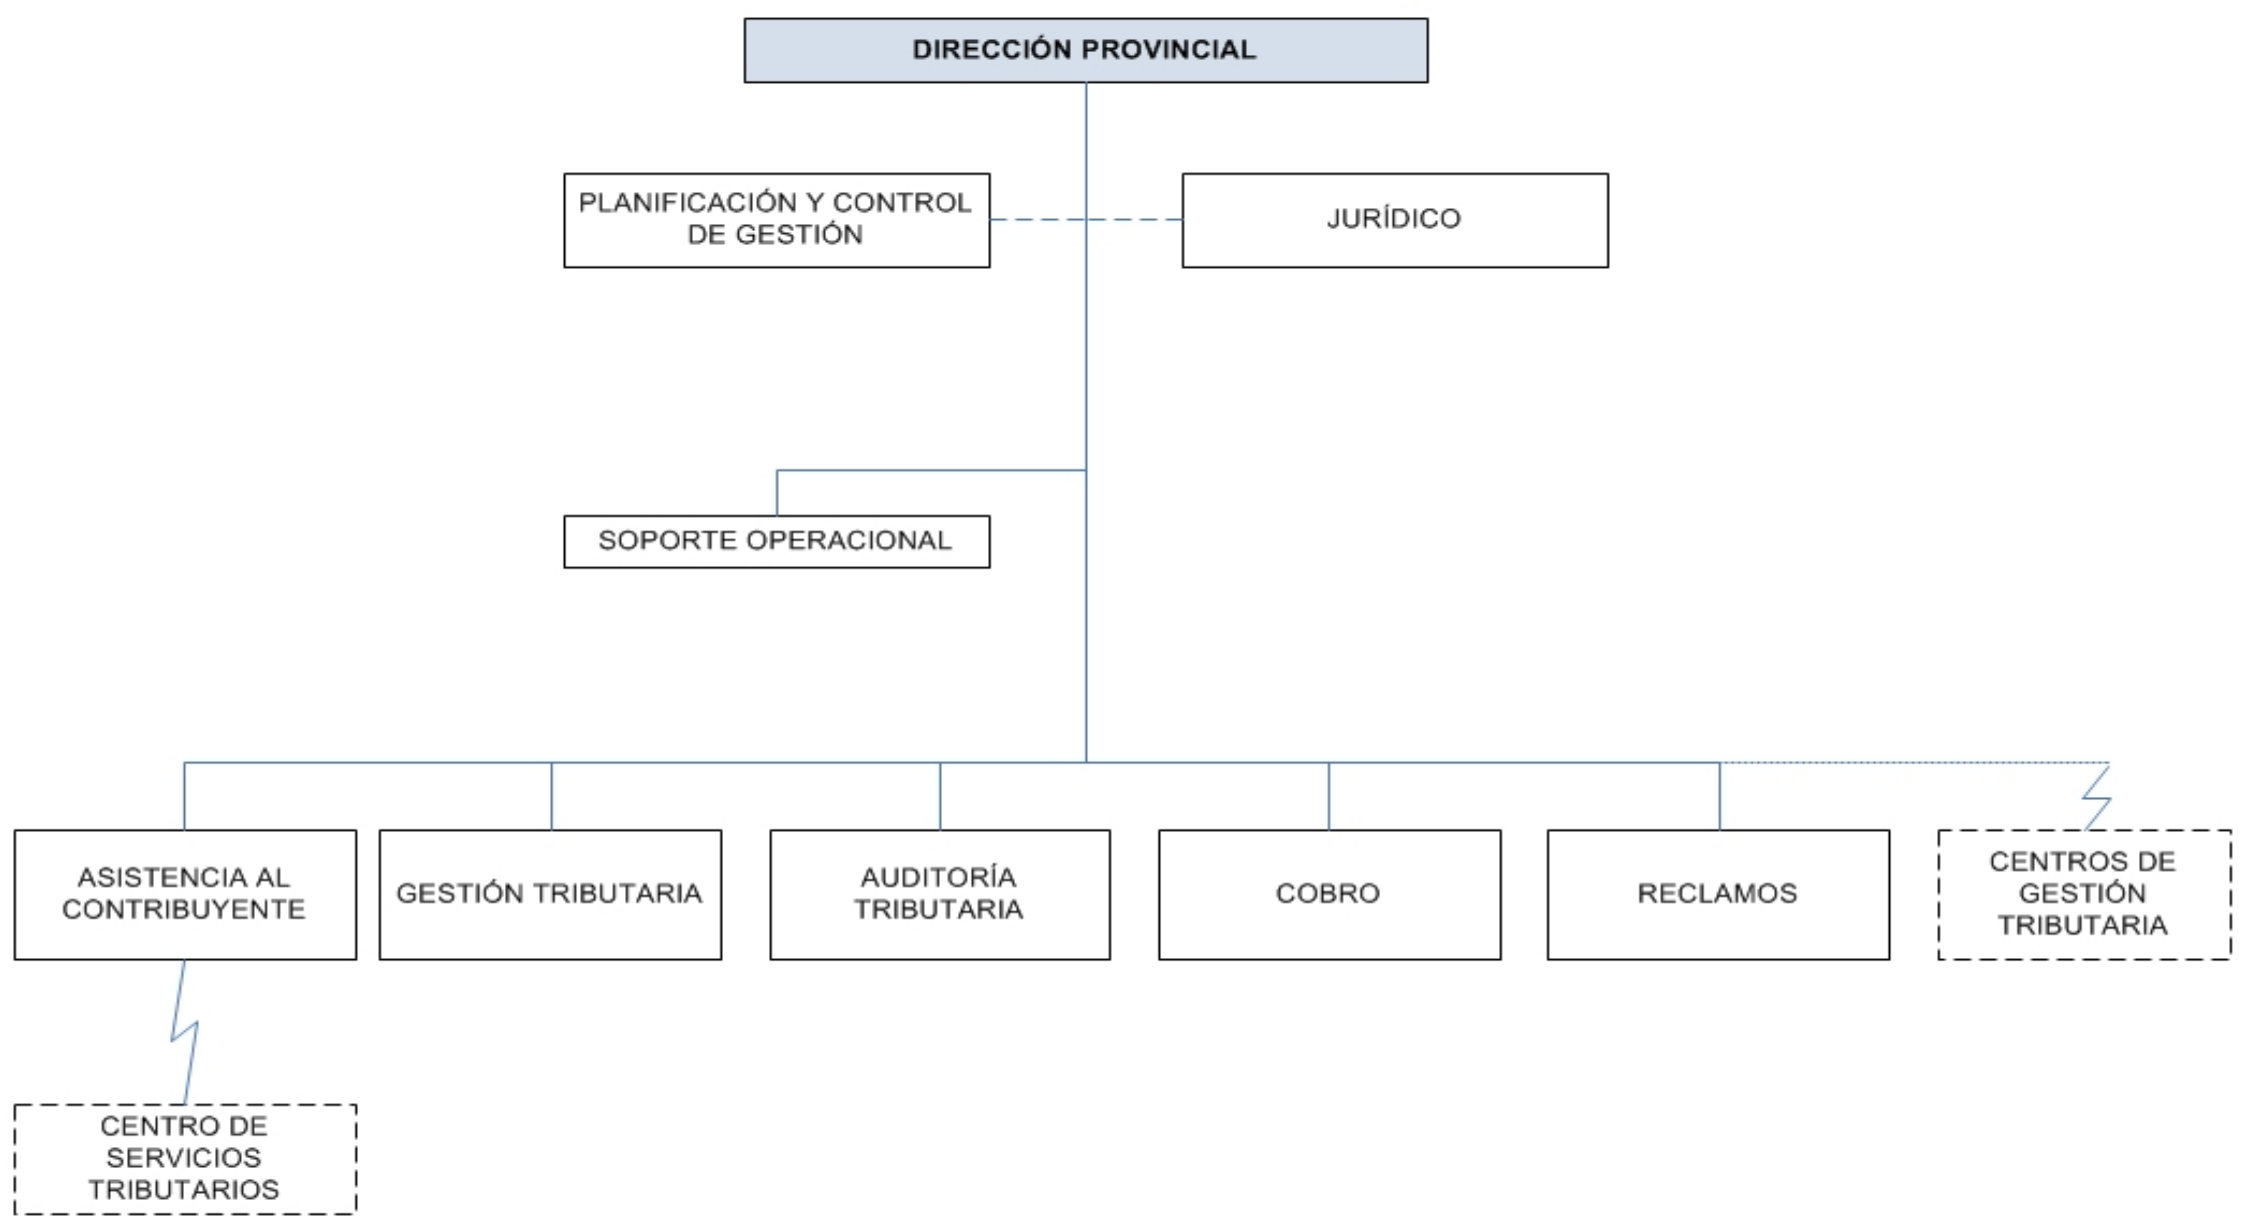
DIRECCIÓN PROVINCIAL

PLANIFICACIÓN Y CONTROL DE GESTIÓN

JURÍDICO

SOPORTE OPERACIONAL

ASISTENCIA AL CONTRIBUYENTE

GESTIÓN TRIBUTARIA

AUDITORÍA TRIBUTARIA

COBRO

RECLAMOS

CENTROS DE GESTIÓN TRIBUTARIA

CENTRO DE SERVICIOS TRIBUTARIOS